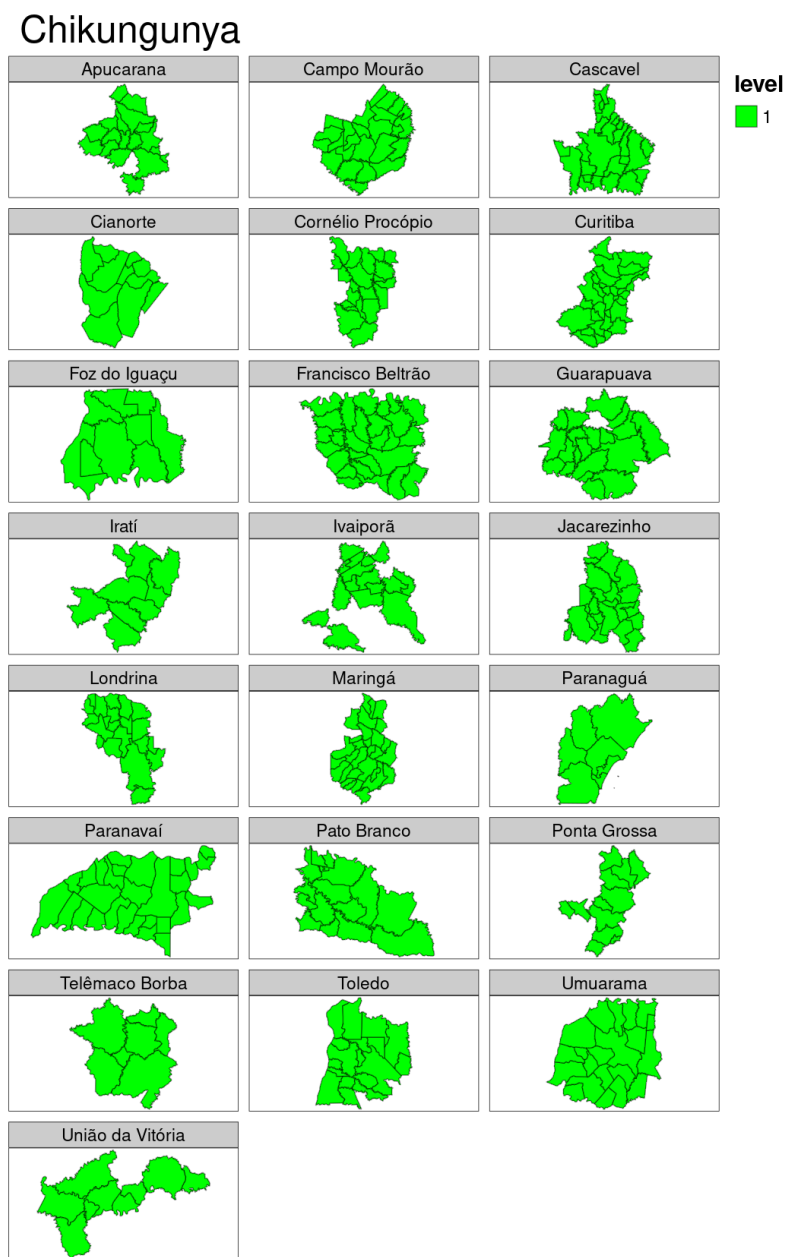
Chikungunya

level
1

Apucarana

Campo Mourão

Cascavel

Cianorte

Cornélio Procópio

Curitiba

Foz do Iguaçu

Francisco Beltrão

Guarapuava

Iratí

Ivaiporã

Jacarezinho

Londrina

Maringá

Paranaguá

Paranavaí

Pato Branco

Ponta Grossa

Telêmaco Borba

Toledo

Umuarama

União da Vitória